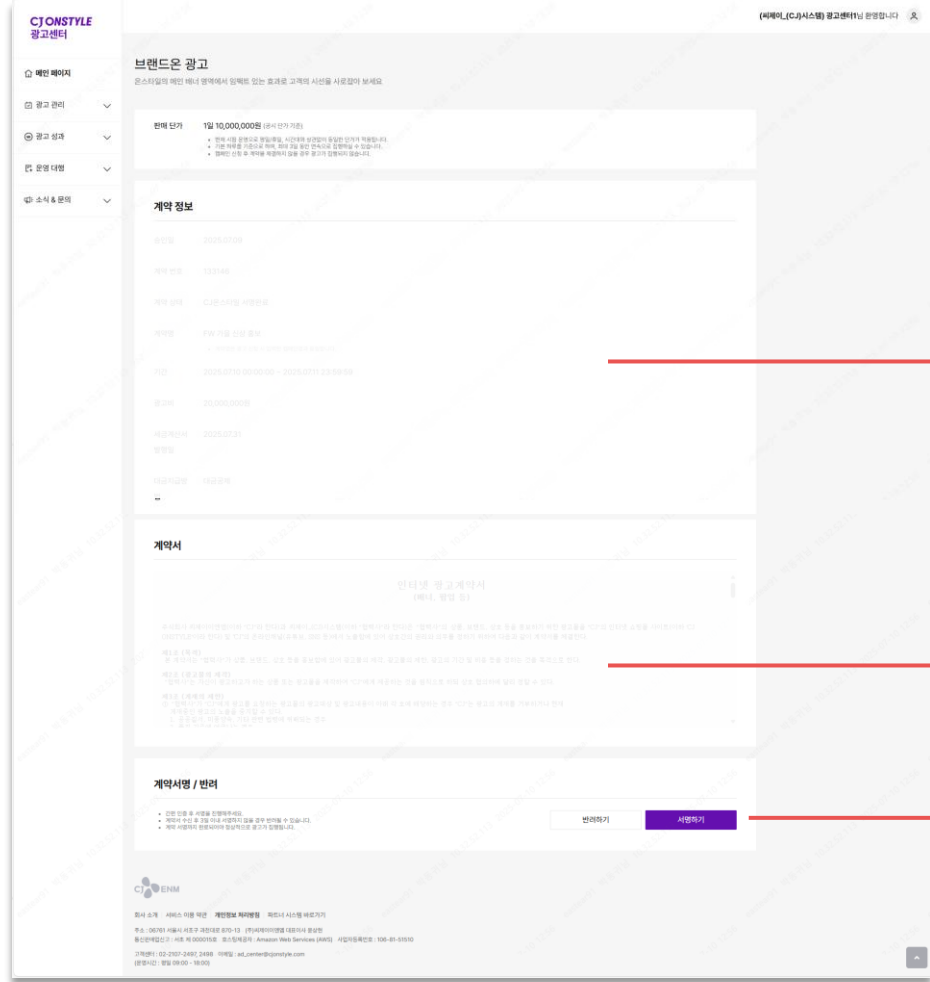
CJ ONSTYLE
광고센터

(씨제이_(CJ)시스템) 광고센터1님 환영합니다

메인 페이지
광고 관리
광고 성과
운영 대행
소식 & 문의

브랜드온 광고
온스타일의 메인 배너 영역에서 임팩트 있는 효과로 고객의 시선을 사로잡아 보세요

판매 단가 1일 10,000,000원 (공시 단가 기준)
• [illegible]
• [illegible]
• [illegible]

계약 정보

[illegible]

계약서

인터넷 광고계약서
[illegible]

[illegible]

계약서명 / 반려

• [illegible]
• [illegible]
• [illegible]

반려하기 서명하기

CJ ENM

회사 소개 서비스 이용 약관 개인정보 처리방침 파트너 시스템 바로가기

주소 : 06761 서울시 서초구 과천대로 870-13 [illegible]
통신판매업신고 : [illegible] 호스팅제공자 : Amazon Web Services (AWS) 사업자등록번호 : 106-81-51510

고객센터 : 02-2107-2498 이메일 : ad_center@cjonstyle.com
[운영시간 : 평일 09:00 - 18:00]